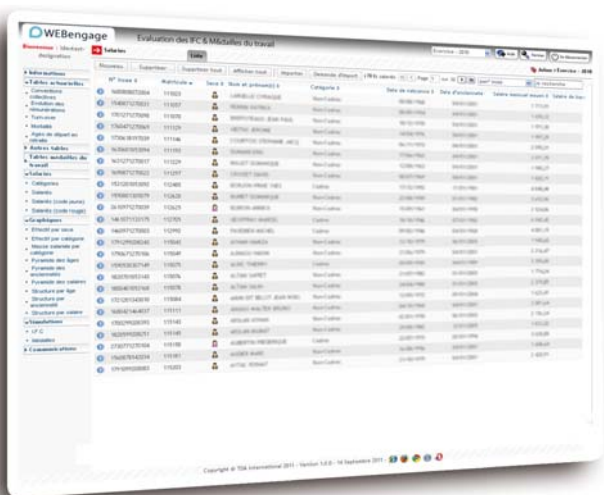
WEBengage

Evaluation des IFC & Médailles du travail

Bienvenue : Madame designation

Salariés

Liste

Informations
Tables & boutiques
Conventions collectives
Evolution des rémunérations
Turn-over
Mortalité
Ages de départ en retraite
Autres tables
Tables médailles du travail
Salariés
Catégories
Salariés
Salariés (code jaune)
Salariés (code rouge)
Graphiques
Effectif par sexe
Effectif par catégorie
Masse salariale par catégorie
Pyramide des âges
Pyramide des ancienneté
Pyramide des salaires
Structure par âge
Structure par ancienneté
Structure par salaire
Simulations
I.F.C
Médailles
Communications

Nouveau
Supprimer
Supprimer tous
afficher tous
Importer
Demande d'import

Page 1

Exercice : 2010

Salariés / Exercice : 2010

N° Insee
Matricule
Sexe
Nom et prénom(s)
Catégorie
Date de naissance
Date d'embauche
Salaire mensuel moyen
Salaire de base

Non-Cadres
Cadres

Copyright © TDA International 2011 - Version 1.0.0 - 14 Septembre 2011